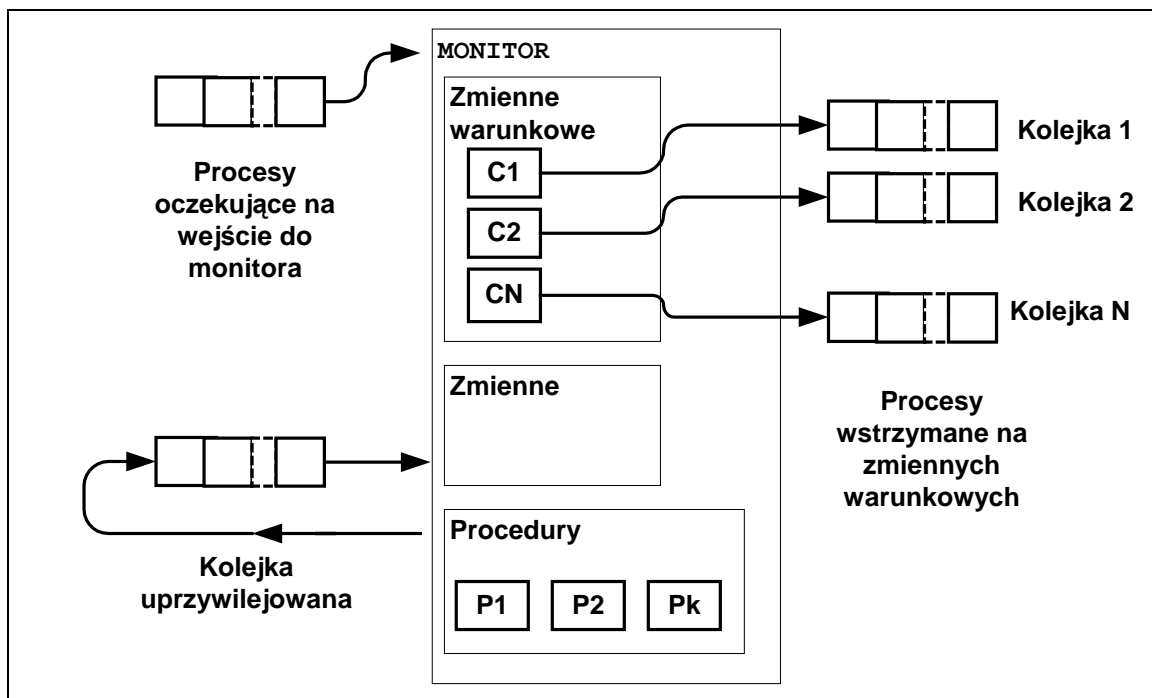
MONITOR

Procesy oczekujące na wejście do monitora

Zmienne warunkowe

C1

C2

CN

Kolejka 1

Kolejka 2

Kolejka N

Procesy wstrzymane na zmiennych warunkowych

Zmienne

Procedury

P1

P2

Pk

Kolejka uprzywilejowana